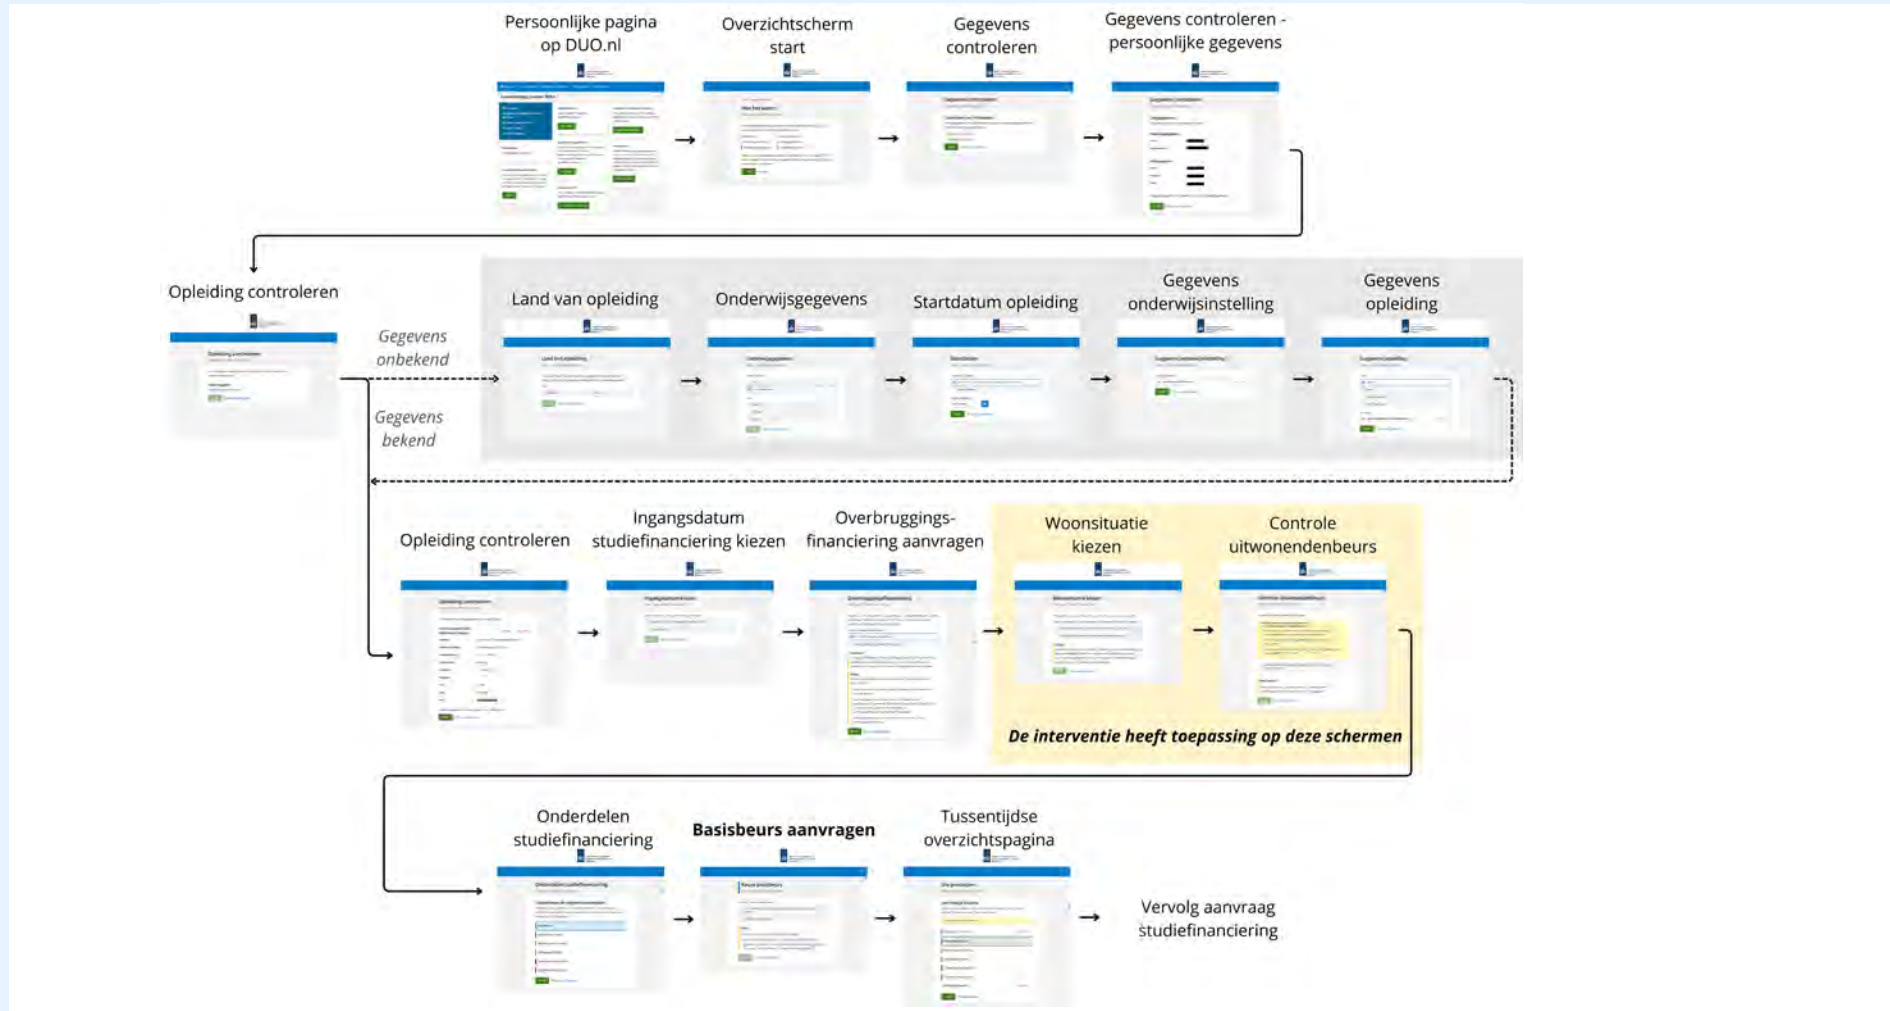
Persoonlijke pagina op DUO.nl

Overzichtscherm start

Gegevens controleren

Gegevens controleren - persoonlijke gegevens

Opleiding controleren

Gegevens onbekend

Gegevens bekend

Land van opleiding

Onderwijsgegevens

Startdatum opleiding

Gegevens onderwijsinstelling

Gegevens opleiding

Opleiding controleren

Ingangsdatum studiefinanciering kiezen

Overbruggings-financiering aanvragen

Woonsituatie kiezen

Controle uitwonendenbeurs

De interventie heeft toepassing op deze schermen

Onderdelen studiefinanciering

Basisbeurs aanvragen

Tussentijdse overzichtspagina

Vervolg aanvraag studiefinanciering